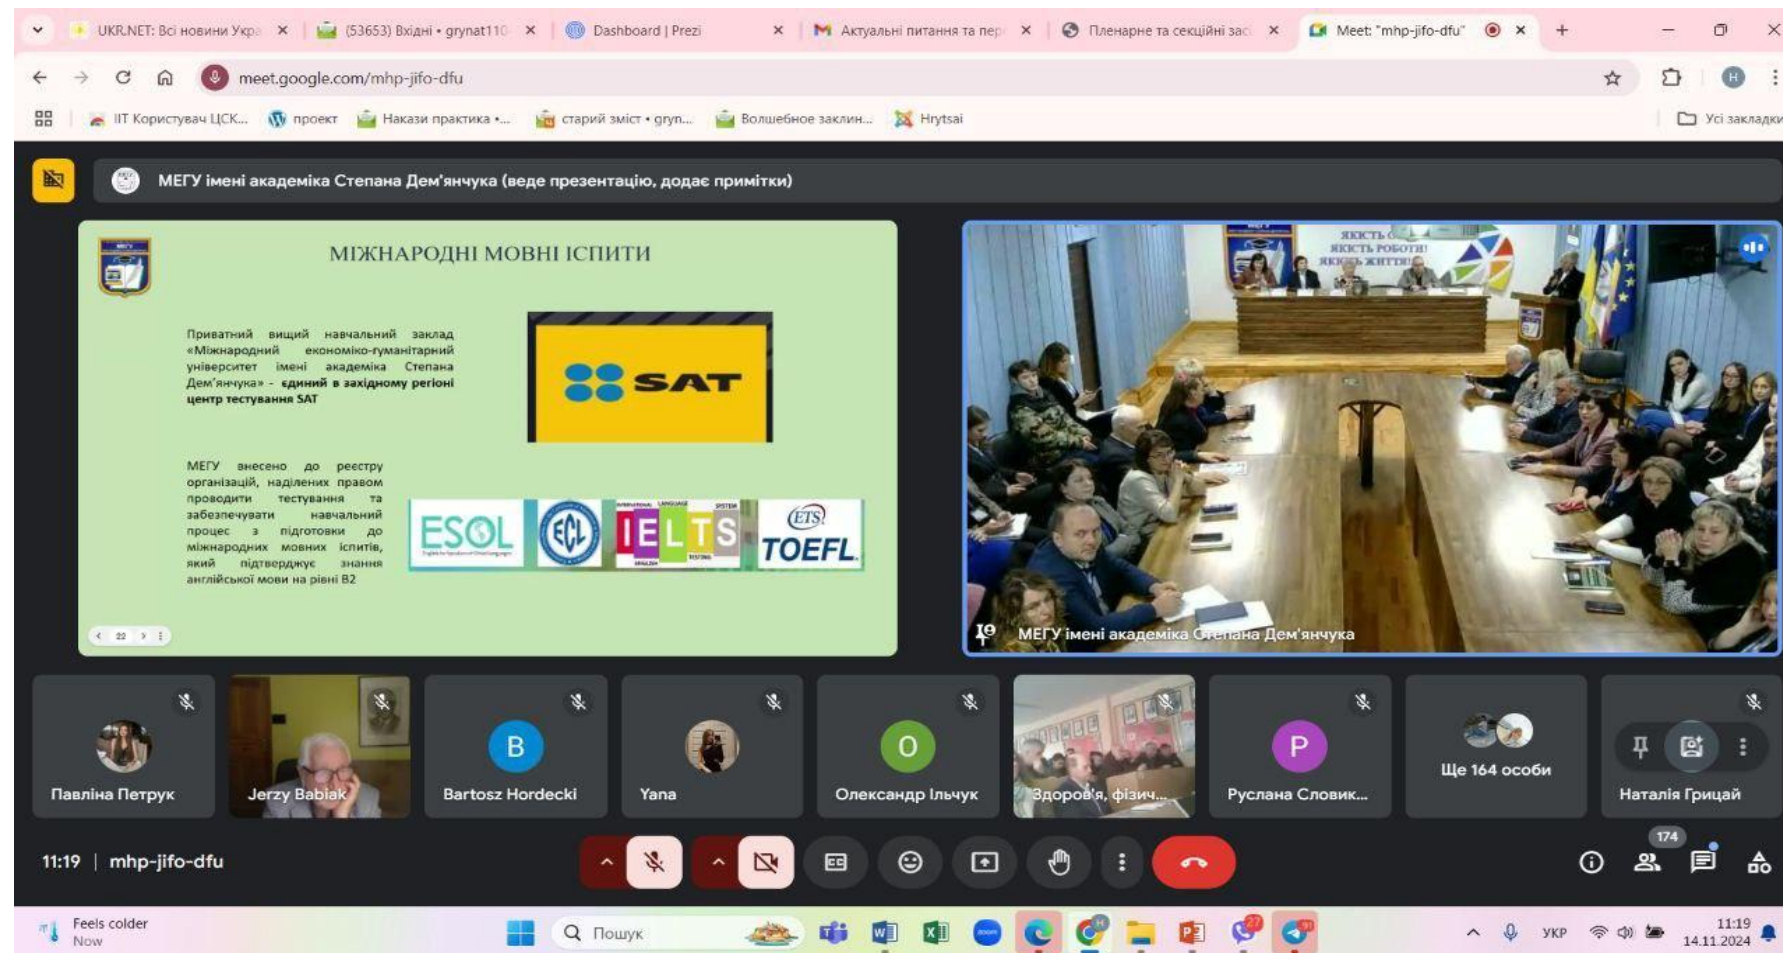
UKR.NET: Всі новини Укра ×
(53653) Вхідні • grynat110 ×
Dashboard | Prezi ×
Актуальні питання та пер ×
Пленарне та секційні зас ×
Meet: "mhp-jifo-dfu" ×
+

meet.google.com/mhp-jifo-dfu

ІІТ Користувач ЦСК... проект Накази практика •... старий зміст • gryn... Волшебное заклин... Hrytsai Усі закладки

МЕГУ імені академіка Степана Дем'янчука (веде презентацію, додає примітки)

МІЖНАРОДНІ МОВНІ ІСПИТИ

Приватний вищий навчальний заклад «Міжнародний економіко-гуманітарний університет імені академіка Степана Дем'янчука» - єдиний в західному регіоні центр тестування SAT

SAT

МЕГУ внесено до реєстру організацій, наділених правом проводити тестування та забезпечувати навчальний процес з підготовки до міжнародних мовних іспитів, який підтверджує знання англійської мови на рівні B2

ESOL ECL IELTS ETS TOEFL

22

ЯКІСТЬ ОСВІТИ ЯКІСТЬ РОБОТИ ЯКІСТЬ ЖИТТЯ

МЕГУ імені академіка Степана Дем'янчука

Павліна Петрук
Jerzy Babiak
B
Bartosz Hordecki
Yana
O
Олександр Ільчук
Здоров'я, фізич...
P
Руслана Словик...
Ще 164 особи
Наталія Грицай

11:19 | mhp-jifo-dfu

174

Feels colder
Now
Пошук
УКР
11:19
14.11.2024